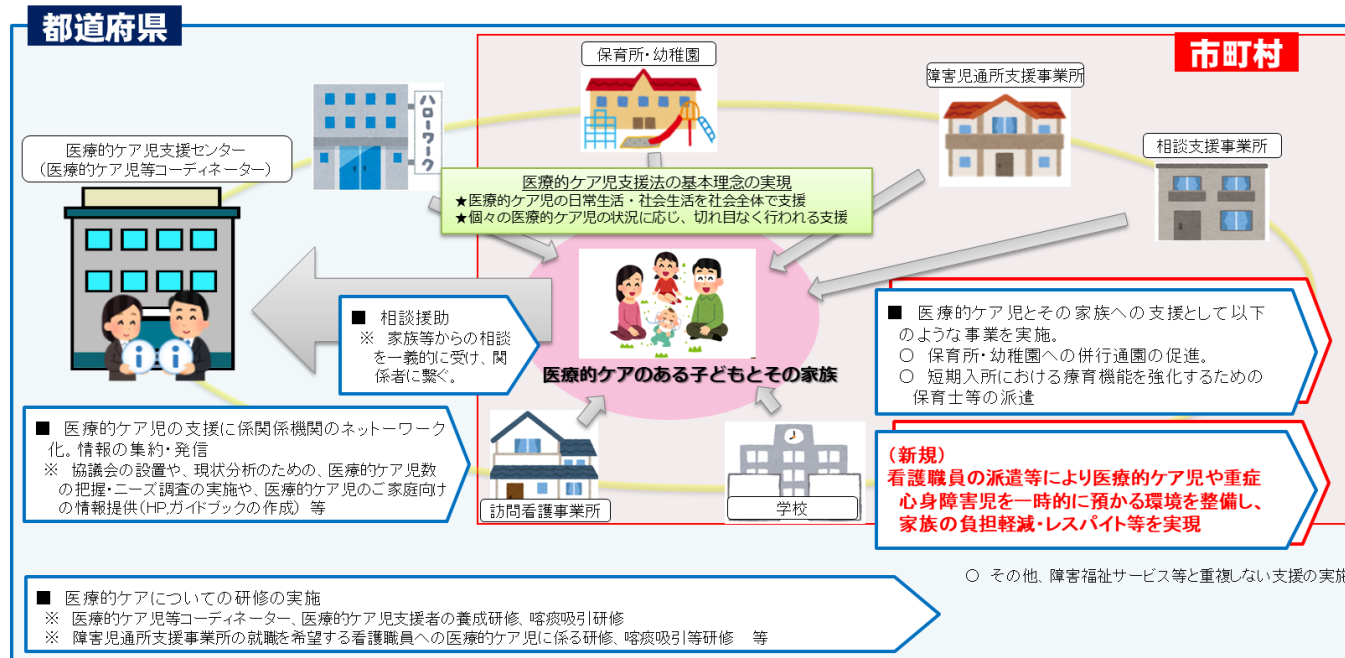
都道府県

市町村

保育所・幼稚園

障害児通所支援事業所

相談支援事業所

ハローワーク

医療的ケア児支援センター
（医療的ケア児等コーディネーター）

医療的ケア児支援法の基本理念の実現
★医療的ケア児の日常生活・社会生活を社会全体で支援
★個々の医療的ケア児の状況に応じ、切れ目なく行われる支援

■ 相談援助
※ 家族等からの相談を一義的に受け、関係者に繋ぐ。

医療的ケアのある子どもとその家族

■ 医療的ケア児とその家族への支援として以下のような事業を実施。
○ 保育所・幼稚園への併行通園の促進。
○ 短期入所における療育機能を強化するための保育士等の派遣

■ 医療的ケア児の支援に係関係機関のネットーワーク化。情報の集約・発信
※ 協議会の設置や、現状分析のための、医療的ケア児数の把握・ニーズ調査の実施や、医療的ケア児のご家庭向けの情報提供（HP,ガイドブックの作成）等

訪問看護事業所

学校

（新規）
看護職員の派遣等により医療的ケア児や重症心身障害児を一時的に預かる環境を整備し、家族の負担軽減・レスパイト等を実現

○ その他、障害福祉サービス等と重複しない支援の実施

■ 医療的ケアについての研修の実施
※ 医療的ケア児等コーディネーター、医療的ケア児支援者の養成研修、喀痰吸引研修
※ 障害児通所支援事業所の就職を希望する看護職員への医療的ケア児に係る研修、喀痰吸引等研修 等